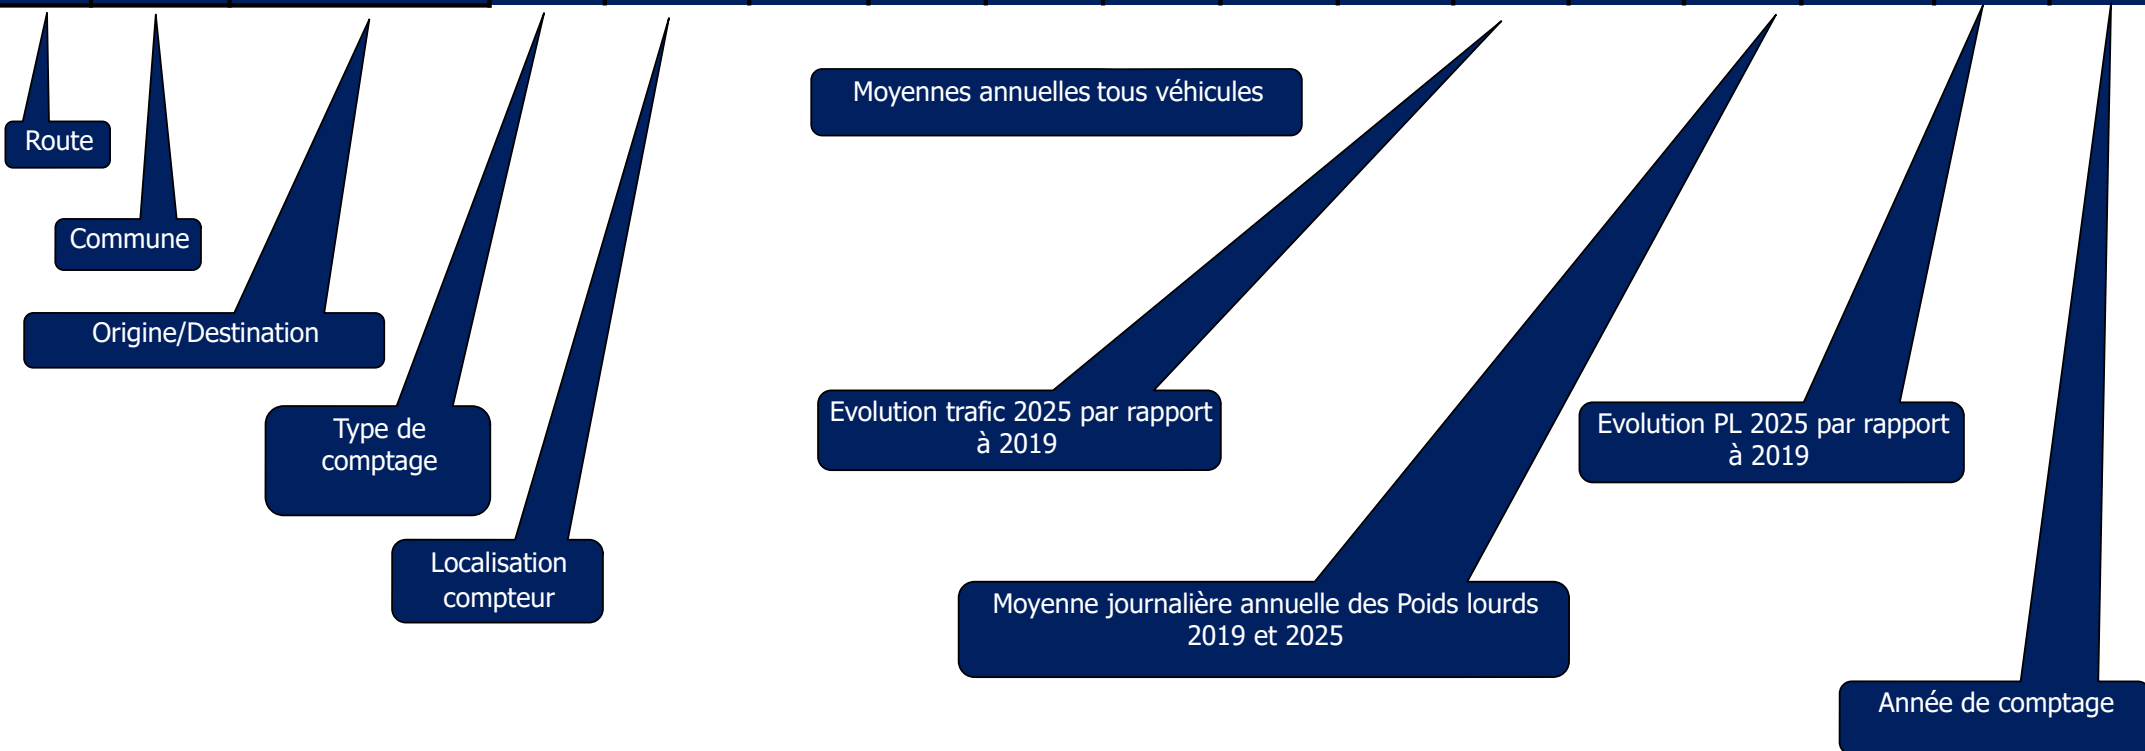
Route

Commune

Origine/Destination

Type de comptage

Localisation compteur

Moyennes annuelles tous véhicules

Evolution trafic 2025 par rapport à 2019

Moyenne journalière annuelle des Poids lourds 2019 et 2025

Evolution PL 2025 par rapport à 2019

Année de comptage